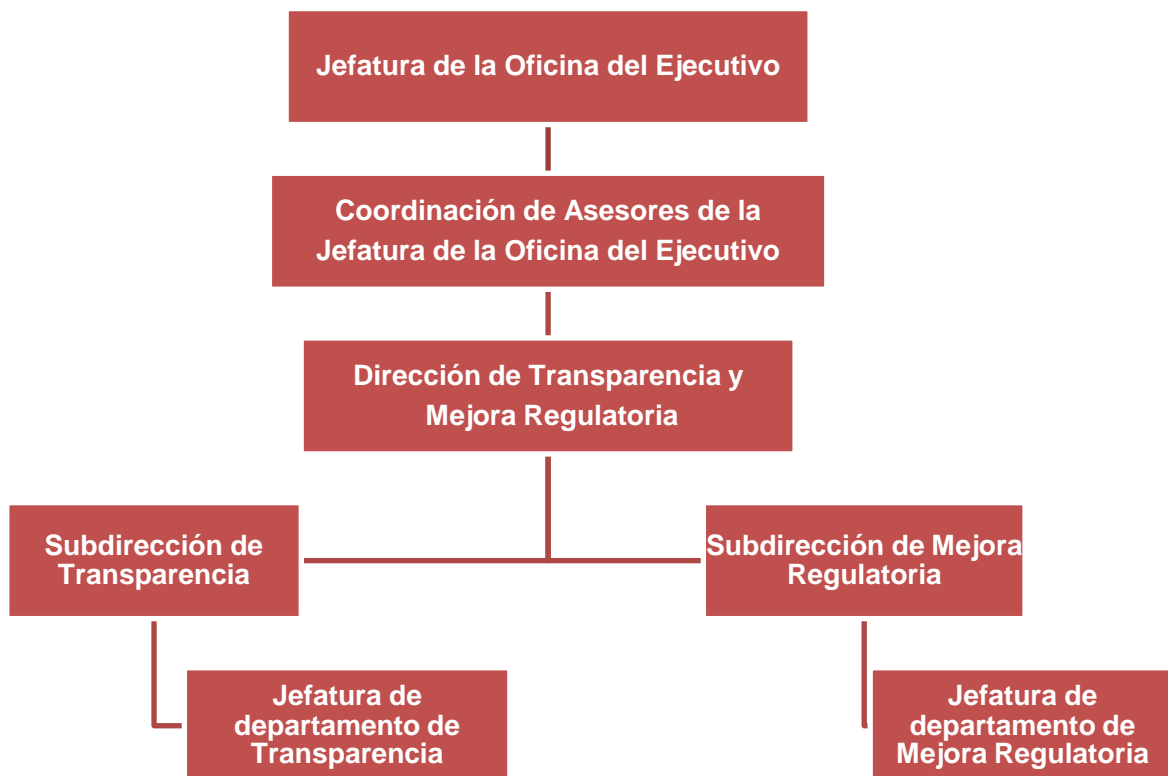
Jefatura de la Oficina del Ejecutivo

Coordinación de Asesores de la Jefatura de la Oficina del Ejecutivo

Dirección de Transparencia y Mejora Regulatoria

Subdirección de Transparencia

Subdirección de Mejora Regulatoria

Jefatura de departamento de Transparencia

Jefatura de departamento de Mejora Regulatoria